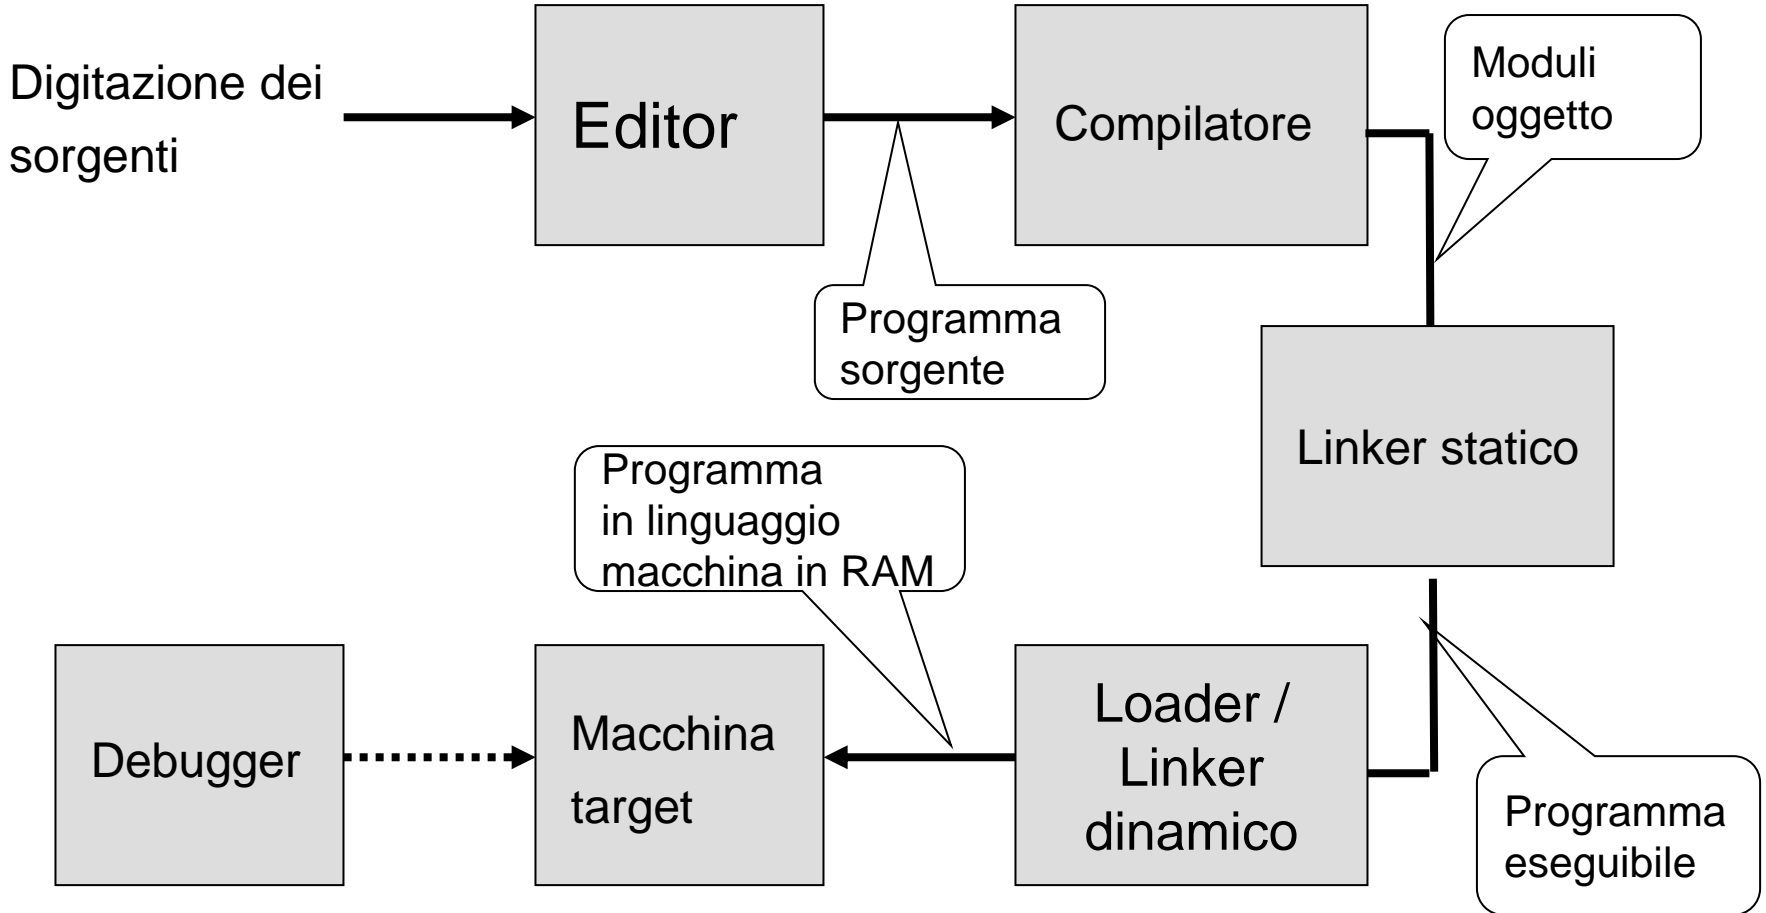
Digitazione dei sorgenti

Editor

Compilatore

Moduli oggetto

Programma sorgente

Linker statico

Programma in linguaggio macchina in RAM

Debugger

Macchina target

Loader / Linker dinamico

Programma eseguibile